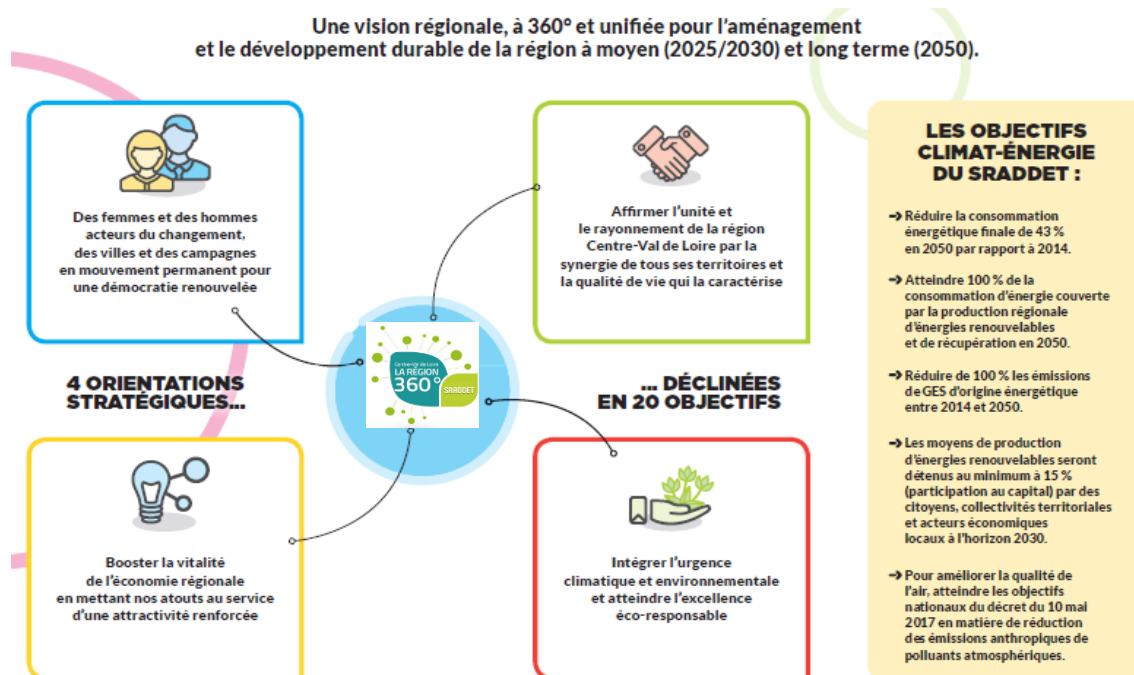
Une vision régionale, à 360° et unifiée pour l'aménagement et le développement durable de la région à moyen (2025/2030) et long terme (2050).

Des femmes et des hommes acteurs du changement, des villes et des campagnes en mouvement permanent pour une démocratie renouvelée

Affirmer l'unité et le rayonnement de la région Centre-Val de Loire par la synergie de tous ses territoires et la qualité de vie qui la caractérise

Centre-Val de Loire
LA RÉGION
360°
SRADDET

4 ORIENTATIONS STRATÉGIQUES...

... DÉCLINÉES EN 20 OBJECTIFS

Booster la vitalité de l'économie régionale en mettant nos atouts au service d'une attractivité renforcée

Intégrer l'urgence climatique et environnementale et atteindre l'excellence éco-responsable

LES OBJECTIFS CLIMAT-ÉNERGIE DU SRADDET :

→ Réduire la consommation énergétique finale de 43 % en 2050 par rapport à 2014.

→ Atteindre 100 % de la consommation d'énergie couverte par la production régionale d'énergies renouvelables et de récupération en 2050.

→ Réduire de 100 % les émissions de GES d'origine énergétique entre 2014 et 2050.

→ Les moyens de production d'énergies renouvelables seront détenus au minimum à 15 % (participation au capital) par des citoyens, collectivités territoriales et acteurs économiques locaux à l'horizon 2030.

→ Pour améliorer la qualité de l'air, atteindre les objectifs nationaux du décret du 10 mai 2017 en matière de réduction des émissions anthropiques de polluants atmosphériques.